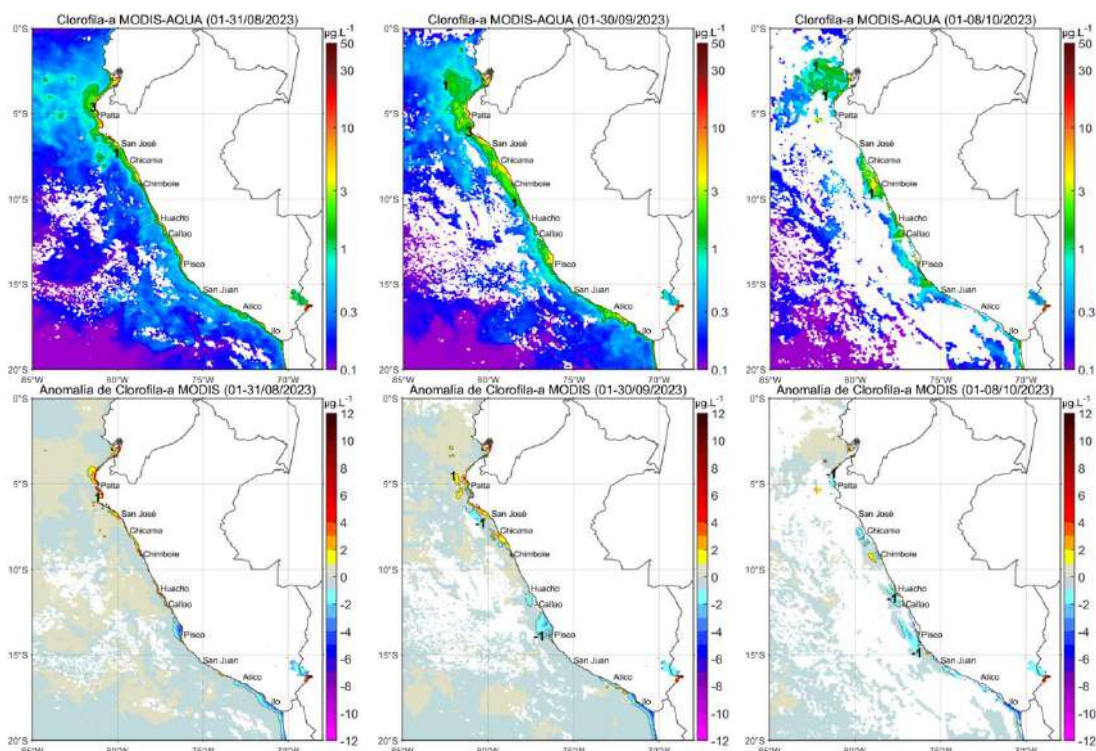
Clorofila-a MODIS-AQUA (01-31/08/2023)

0°S
5°S
10°S
15°S
20°S
85°W 80°W 75°W 70°W

3
Paita
San José
Chicama
Chimbote
Huacho
Callao
Pisco
San Juan
Atico
Ilo

μg.L$^{-1}$
50
30
10
3
1
0.3
0.1

Clorofila-a MODIS-AQUA (01-30/09/2023)

0°S
5°S
10°S
15°S
20°S
85°W 80°W 75°W 70°W

1
3
Paita
San José
Chicama
Chimbote
Huacho
Callao
Pisco
San Juan
Atico
Ilo

μg.L$^{-1}$
50
30
10
3
1
0.3
0.1

Clorofila-a MODIS-AQUA (01-08/10/2023)

0°S
5°S
10°S
15°S
20°S
85°W 80°W 75°W 70°W

1
Paita
San José
Chicama
Chimbote
Huacho
Callao
Pisco
San Juan
Atico
Ilo

μg.L$^{-1}$
50
30
10
3
1
0.3
0.1

Anomalía de Clorofila-a MODIS (01-31/08/2023)

0°S
5°S
10°S
15°S
20°S
85°W 80°W 75°W 70°W

1
Paita
San José
Chicama
Chimbote
Huacho
Callao
Pisco
San Juan
Atico
Ilo

μg.L$^{-1}$
12
10
8
6
4
2
0
-2
-4
-6
-8
-10
-12

Anomalía de Clorofila-a MODIS (01-30/09/2023)

0°S
5°S
10°S
15°S
20°S
85°W 80°W 75°W 70°W

1
-1
-1
Paita
San José
Chicama
Chimbote
Huacho
Callao
Pisco
San Juan
Atico
Ilo

μg.L$^{-1}$
12
10
8
6
4
2
0
-2
-4
-6
-8
-10
-12

Anomalía de Clorofila-a MODIS (01-08/10/2023)

0°S
5°S
10°S
15°S
20°S
85°W 80°W 75°W 70°W

1
-1
-1
Paita
San José
Chicama
Chimbote
Huacho
Callao
Pisco
San Juan
Atico
Ilo

μg.L$^{-1}$
12
10
8
6
4
2
0
-2
-4
-6
-8
-10
-12